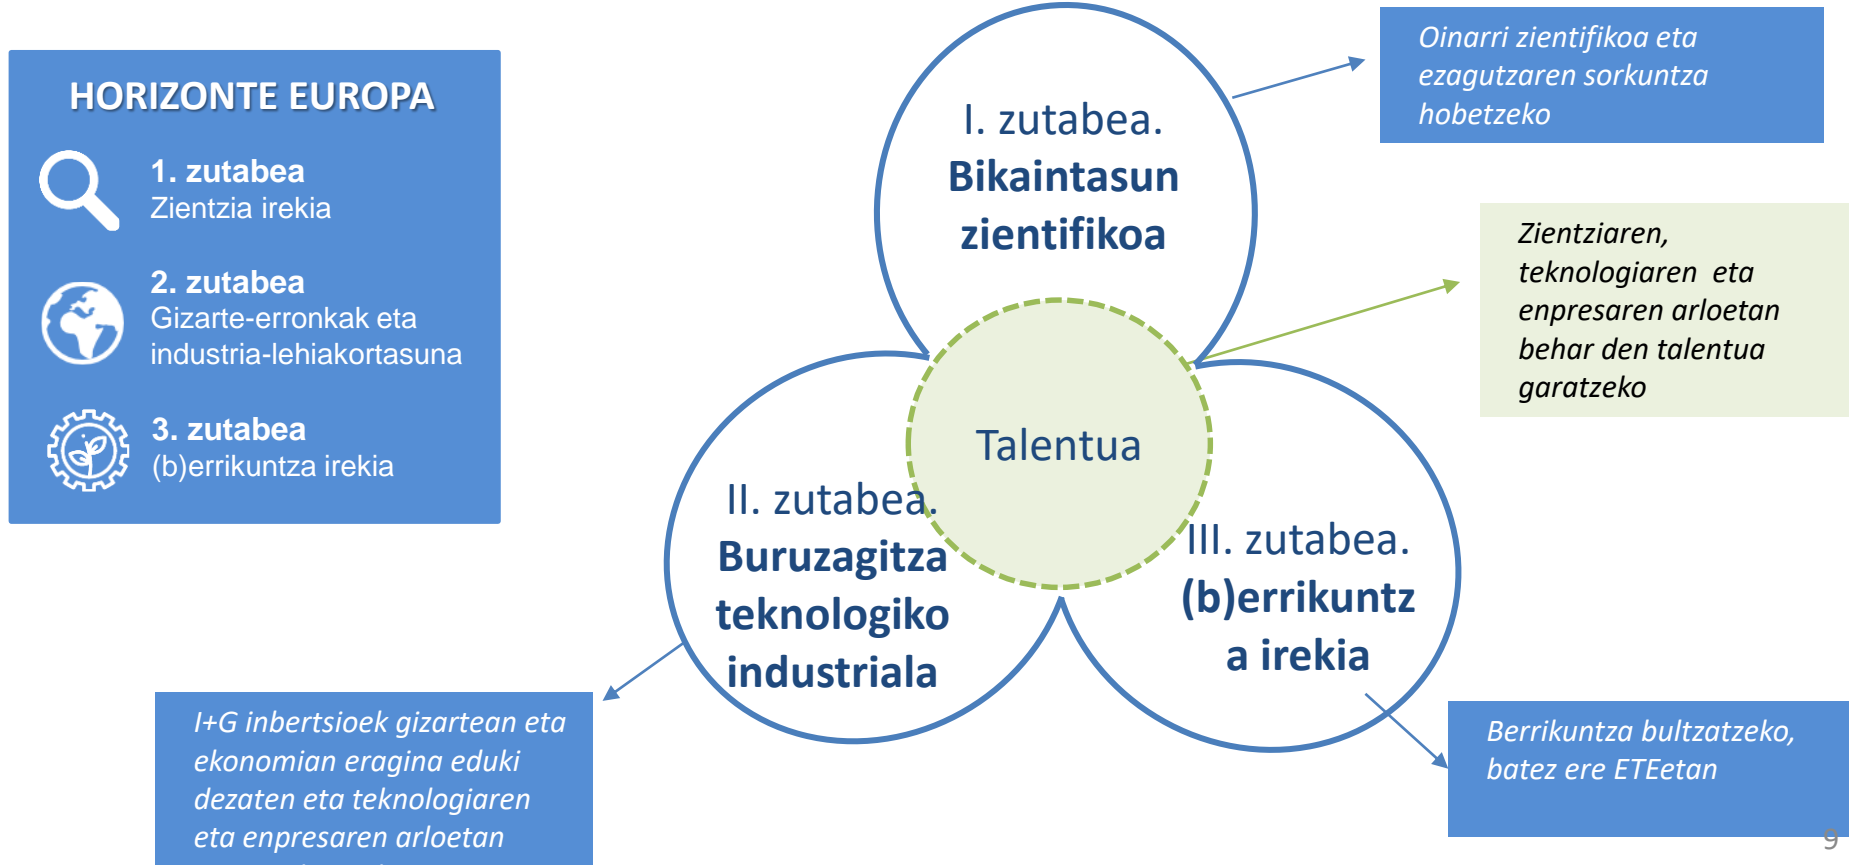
HORIZONTE EUROPA

1. zutabea
Zientzia irekia

2. zutabea
Gizarte-erronkak eta industria-lehiakortasuna

3. zutabea
(b)errikuntza irekia

I. zutabea.
Bikaintasun zientifikoa

Oinarri zientifikoa eta ezagutzaren sorkuntza hobetzeko

Zientziaren, teknologiaren eta enpresaren arloetan behar den talentua garatzeko

Talentua

II. zutabea.
Buruzagitza teknologiko industriala

III. zutabea.
(b)errikuntza irekia

I+G inbertsioek gizartean eta ekonomian eragina eduki dezaten eta teknologiaren eta enpresaren arloetan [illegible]

Berrikuntza bultzatzeko, batez ere ETEetan

9